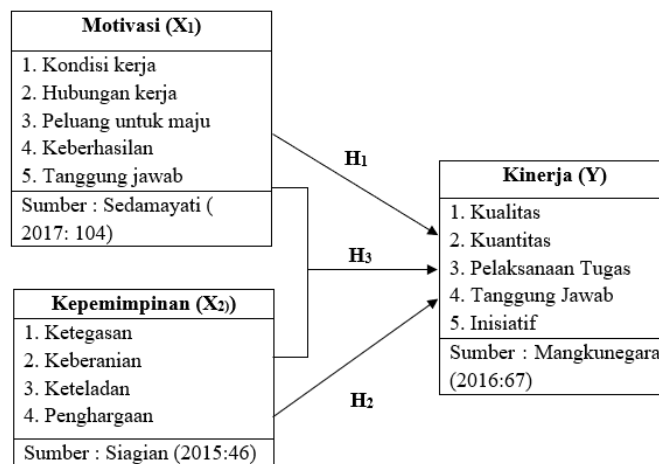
Motivasi ($X_1$)

1. Kondisi kerja
2. Hubungan kerja
3. Peluang untuk maju
4. Keberhasilan
5. Tanggung jawab

Sumber : Sedamayati ( 2017: 104)

Kepemimpinan ($X_2$))

1. Ketegasan
2. Keberanian
3. Keteladan
4. Penghargaan

Sumber : Siagian (2015:46)

$H_1$

$H_3$

$H_2$

Kinerja (Y)

1. Kualitas
2. Kuantitas
3. Pelaksanaan Tugas
4. Tanggung Jawab
5. Inisiatif

Sumber : Mangkunegara (2016:67)